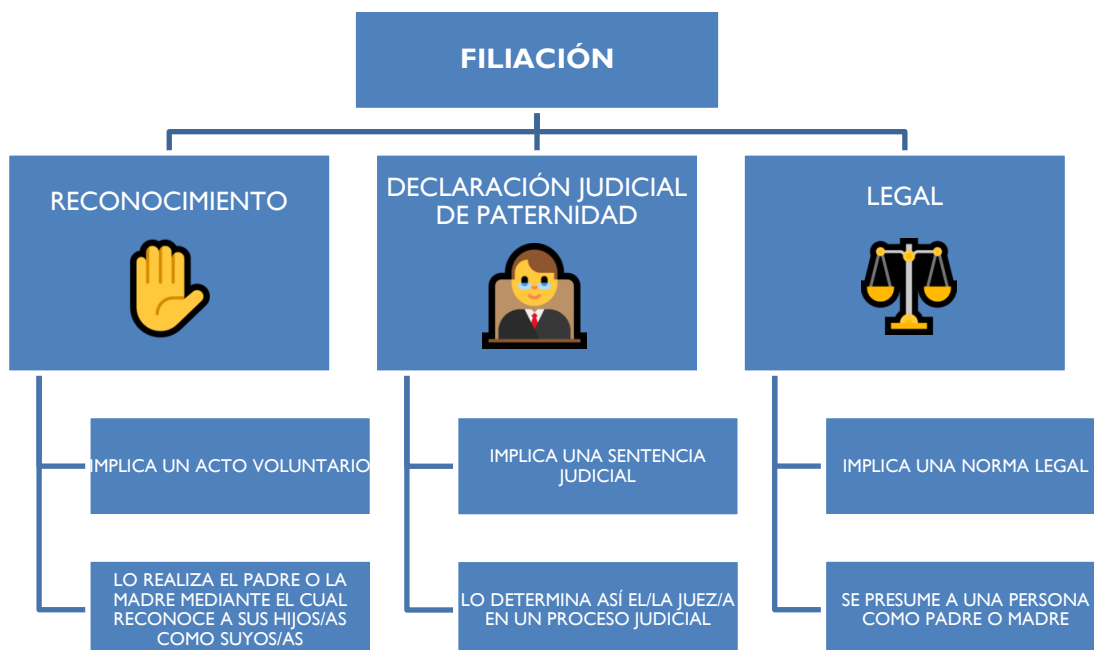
FILIACIÓN

RECONOCIMIENTO

IMPLICA UN ACTO VOLUNTARIO

LO REALIZA EL PADRE O LA MADRE MEDIANTE EL CUAL RECONOCE A SUS HIJOS/AS COMO SUYOS/AS

DECLARACIÓN JUDICIAL DE PATERNIDAD

IMPLICA UNA SENTENCIA JUDICIAL

LO DETERMINA ASÍ EL/LA JUEZ/A EN UN PROCESO JUDICIAL

LEGAL

IMPLICA UNA NORMA LEGAL

SE PRESUME A UNA PERSONA COMO PADRE O MADRE